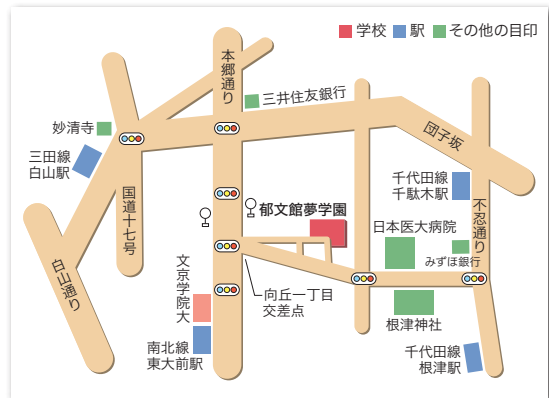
学校 駅 その他の目印

本郷通り

三井住友銀行

団子坂

妙清寺

三田線
白山駅

国道十七号

千代田線
千駄木駅

郁文館夢学園

日本医大病院

不忍通り

みずほ銀行

白山通り

文京学院大

向丘一丁目
交差点

根津神社

南北線
東大前駅

千代田線
根津駅